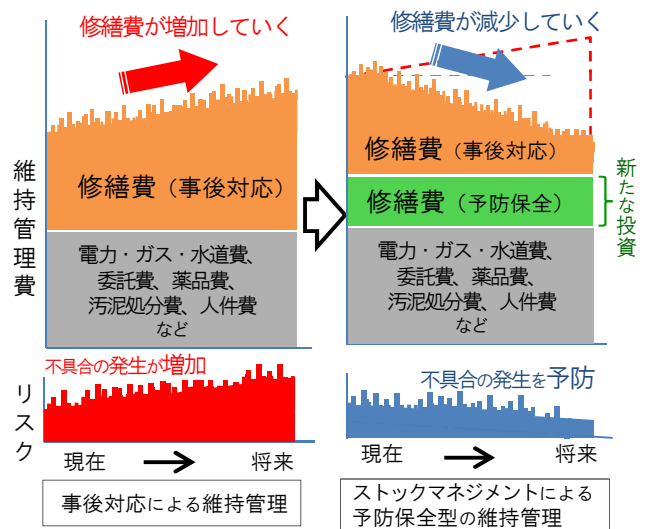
修繕費が増加していく

修繕費が減少していく

維持管理費

修繕費（事後対応）

電力・ガス・水道費、委託費、薬品費、汚泥処分費、人件費 など

修繕費（事後対応）

修繕費（予防保全）

新たな投資

電力・ガス・水道費、委託費、薬品費、汚泥処分費、人件費 など

不具合の発生が増加

リスク

不具合の発生を予防

現在

将来

現在

将来

事後対応による維持管理

ストックマネジメントによる予防保全型の維持管理